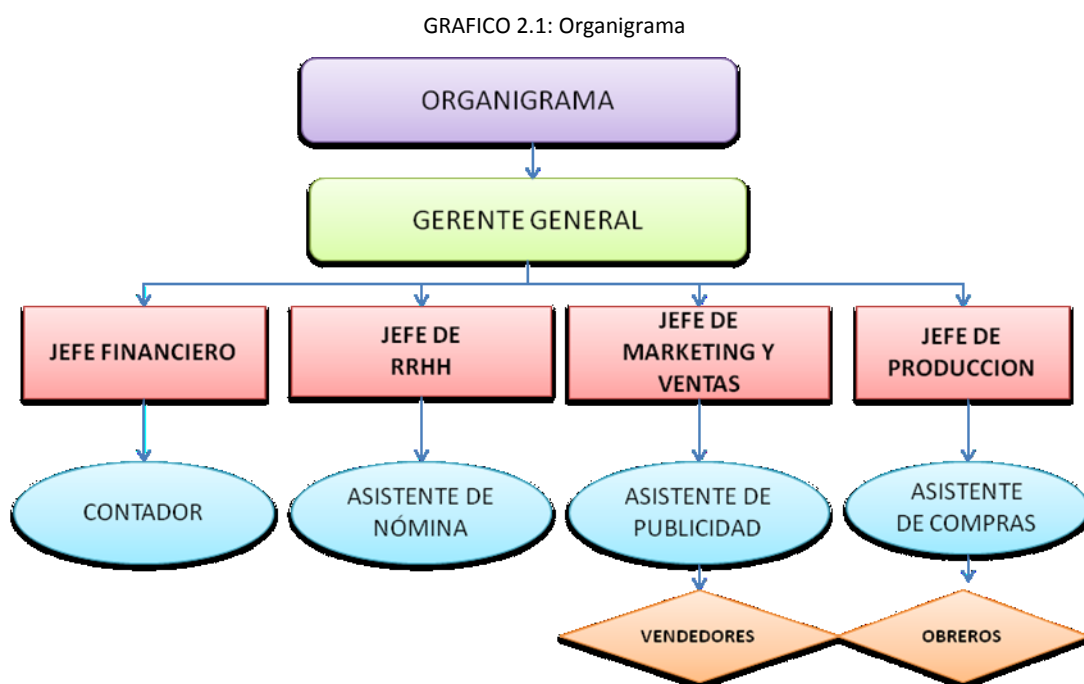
GRAFICO 2.1: Organigrama

ORGANIGRAMA

GERENTE GENERAL

JEFE FINANCIERO

JEFE DE RRHH

JEFE DE MARKETING Y VENTAS

JEFE DE PRODUCCION

CONTADOR

ASISTENTE DE NÓMINA

ASISTENTE DE PUBLICIDAD

ASISTENTE DE COMPRAS

VENDEDORES

OBREROS